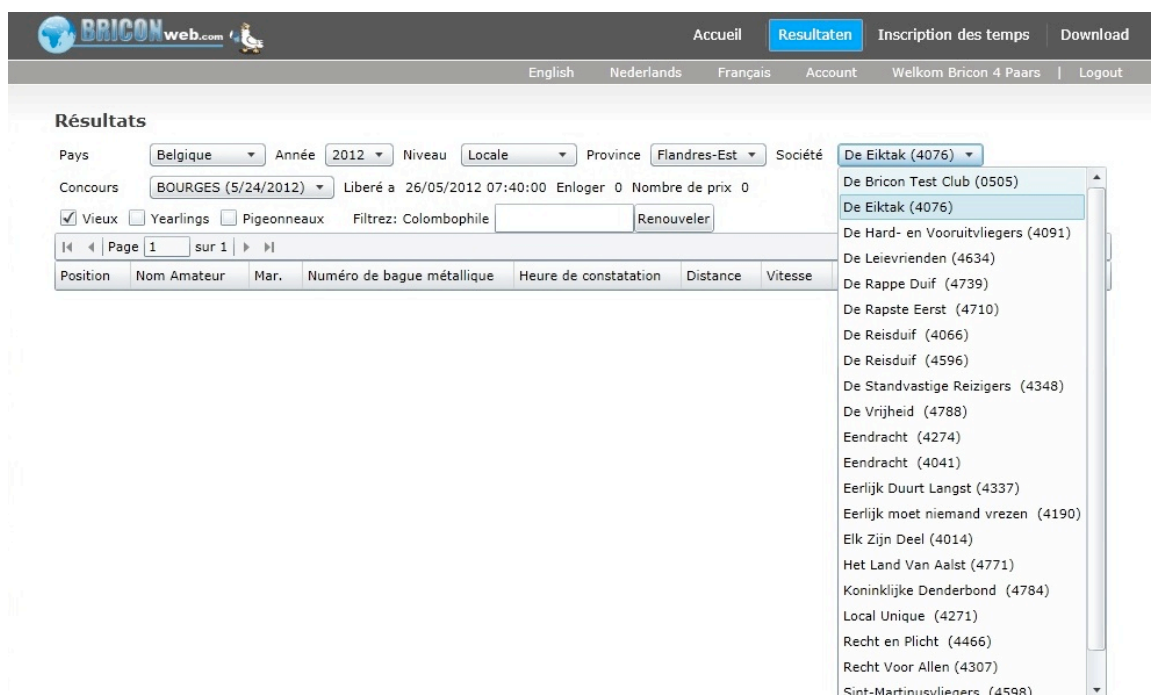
BRICONweb.com

Accueil Resultaten Inscription des temps Download

English Nederlands Français Account Welkom Bricon 4 Paars | Logout

Résultats

Pays Belgique Année 2012 Niveau Locale Province Flandres-Est Société De Eiktak (4076)

Concours BOURGES (5/24/2012) Liberé a 26/05/2012 07:40:00 Enloger 0 Nombre de prix 0

Vieux Yearlings Pigeonneaux Filtrez: Colombophile Renouveler

Page 1 sur 1

| Position | Nom Amateur | Mar. | Numéro de bague métallique | Heure de constatation | Distance | Vitesse |
|---|---|---|---|---|---|---|

De Bricon Test Club (0505)
De Eiktak (4076)
De Hard- en Vooruitvliegers (4091)
De Leievrienden (4634)
De Rappe Duif (4739)
De Rapste Eerst (4710)
De Reisduif (4066)
De Reisduif (4596)
De Standvastige Reizigers (4348)
De Vrijheid (4788)
Eendracht (4274)
Eendracht (4041)
Eerlijk Duurt Langst (4337)
Eerlijk moet niemand vrezen (4190)
Elk Zijn Deel (4014)
Het Land Van Aalst (4771)
Koninklijke Denderbond (4784)
Local Unique (4271)
Recht en Plicht (4466)
Recht Voor Allen (4307)
Sint-Martinusvliegers (4598)